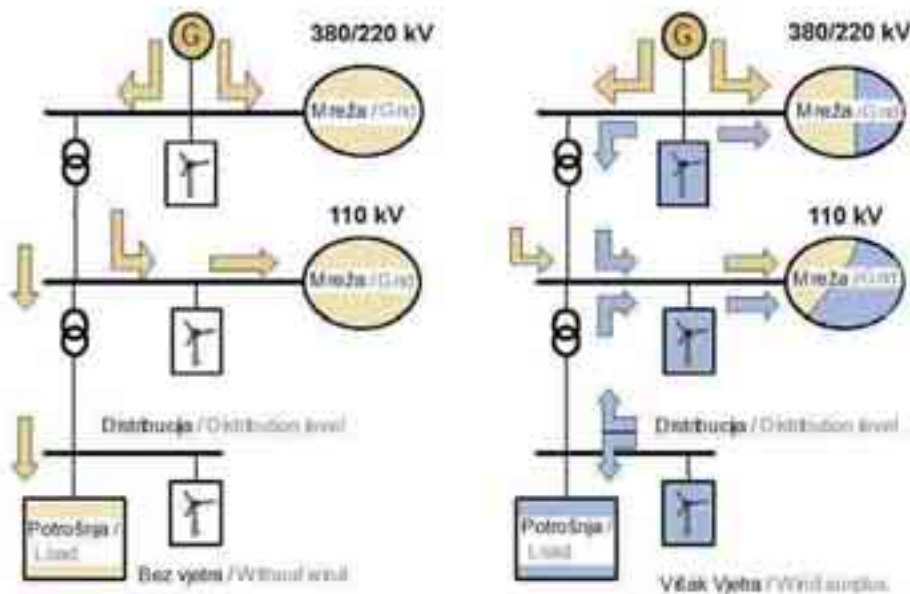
G

380/220 kV

Mreža / Grid

110 kV

Mreža / Grid

Distribucija / Distribution level

Potrošnja / Load

Bez vjetra / Without wind

G

380/220 kV

Mreža / Grid

110 kV

Mreža / Grid

Distribucija / Distribution level

Potrošnja / Load

Višak Vjetra / Wind surplus